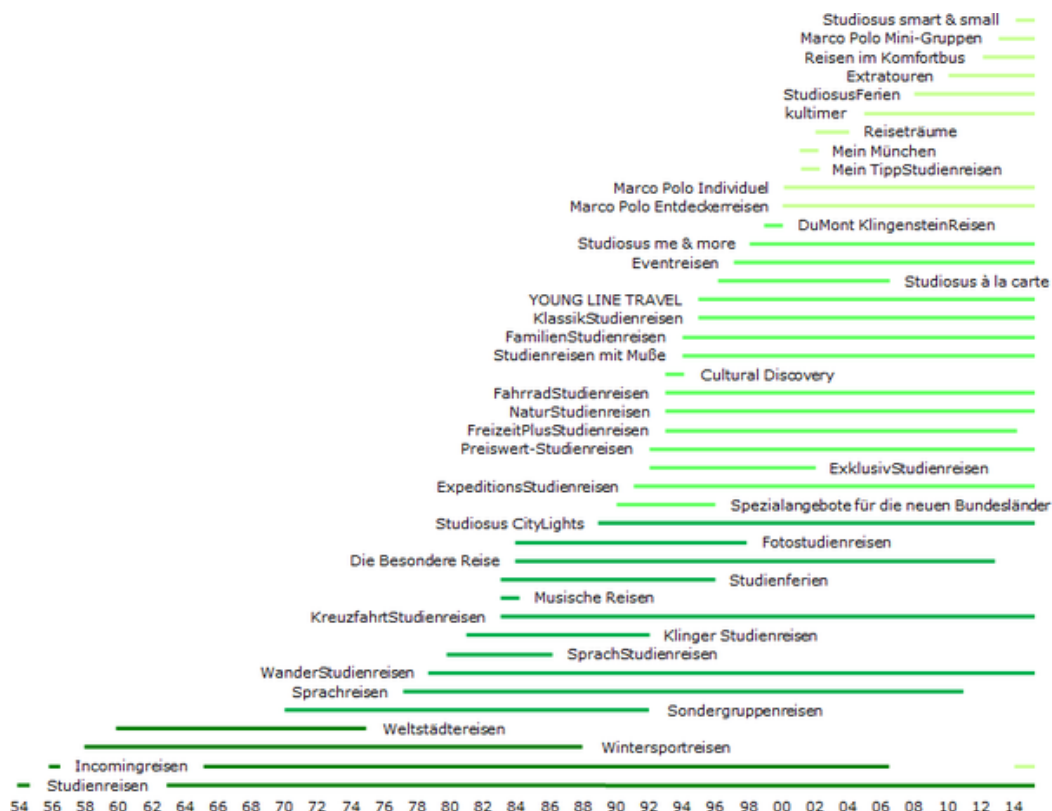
Studiosus smart & small
Marco Polo Mini-Gruppen
Reisen im Komfortbus
Extratouren
StudiosusFerien
kultimer
Reiseträume
Mein München
Mein TippStudienreisen
Marco Polo Individuel
Marco Polo Entdeckerreisen
DuMont KlingensteinReisen
Studiosus me & more
Eventreisen
Studiosus à la carte
YOUNG LINE TRAVEL
KlassikStudienreisen
FamilienStudienreisen
Studienreisen mit Muße
Cultural Discovery
FahrradStudienreisen
NaturStudienreisen
FreizeitPlusStudienreisen
Preiswert-Studienreisen
ExklusivStudienreisen
ExpeditionsStudienreisen
Spezialangebote für die neuen Bundesländer
Studiosus CityLights
Fotostudienreisen
Die Besondere Reise
Studienferien
Musische Reisen
KreuzfahrtStudienreisen
Klinger Studienreisen
SprachStudienreisen
WanderStudienreisen
Sprachreisen
Sondergruppenreisen
Weltstädtereisen
Wintersportreisen
Incomingreisen
Studienreisen
54 56 58 60 62 64 66 68 70 72 74 76 78 80 82 84 86 88 90 92 94 96 98 00 02 04 06 08 10 12 14